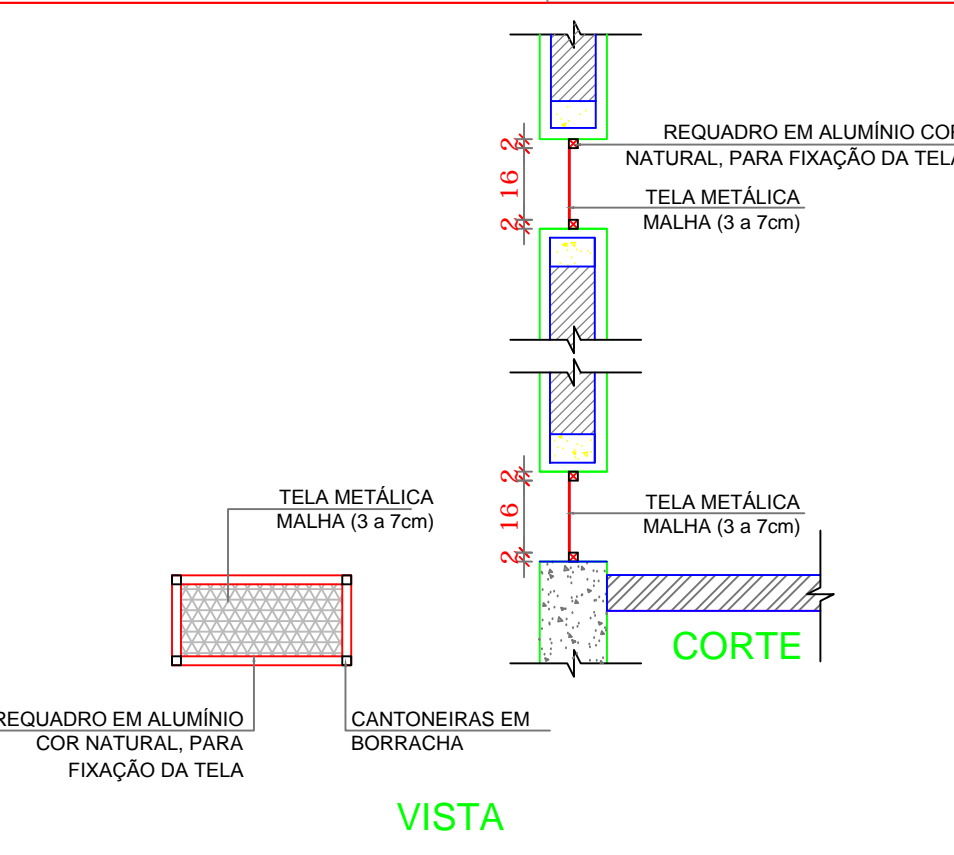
REQUADRO EM ALUMÍNIO COR
NATURAL, PARA FIXAÇÃO DA TELA

2
16
2

TELA METÁLICA
MALHA (3 a 7cm)

2
16
2

TELA METÁLICA
MALHA (3 a 7cm)

CORTE

TELA METÁLICA
MALHA (3 a 7cm)

REQUADRO EM ALUMÍNIO
COR NATURAL, PARA
FIXAÇÃO DA TELA

CANTONEIRAS EM
BORRACHA

VISTA